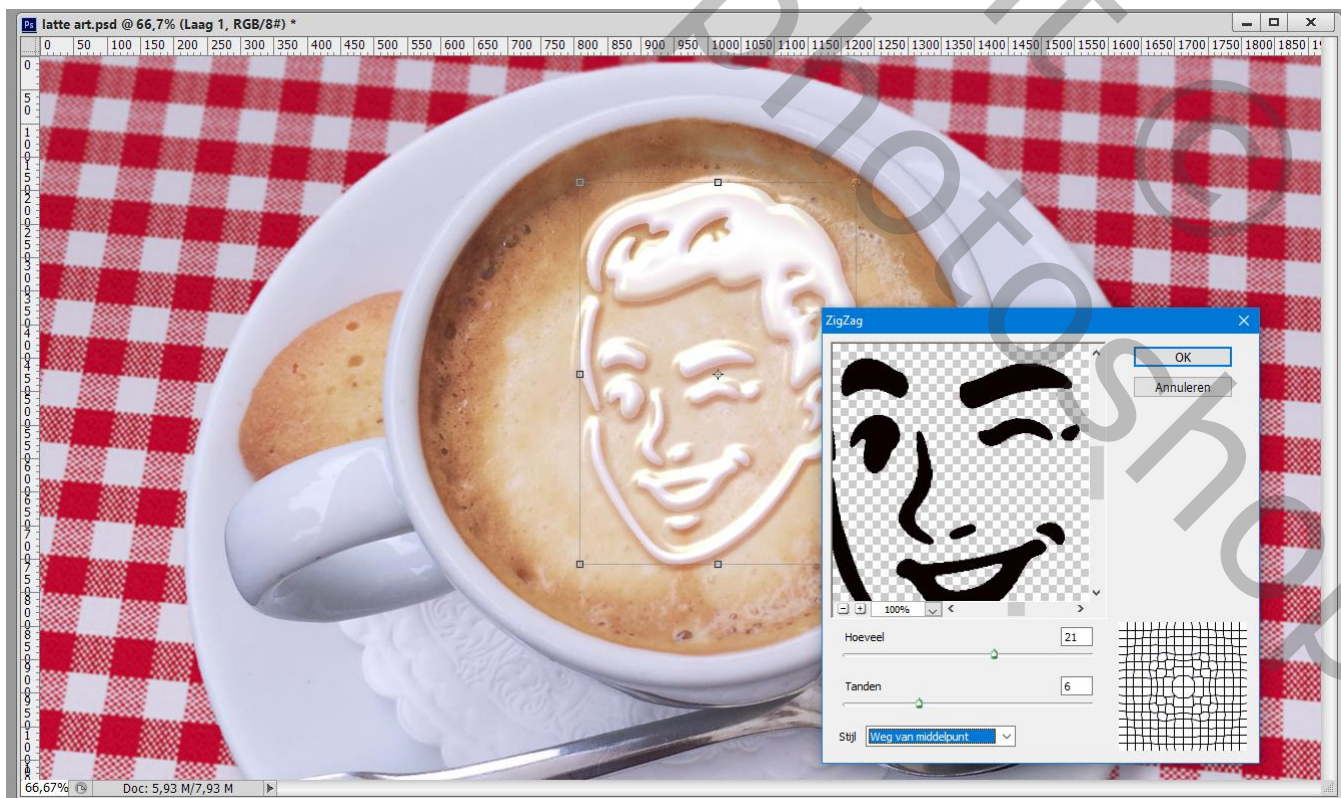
Ps latte art.psd @ 66,7% (Laag 1, RGB/8#) *

0 50 100 150 200 250 300 350 400 450 500 550 600 650 700 750 800 850 900 950 1000 1050 1100 1150 1200 1250 1300 1350 1400 1450 1500 1550 1600 1650 1700 1750 1800 1850

ZigZag

OK

Annuleren

100%

Hoeveel 21

Tanden 6

Stijl Weg van middelpunt

66,67%

Doc: 5,93 M/7,93 M

Photoshop ©